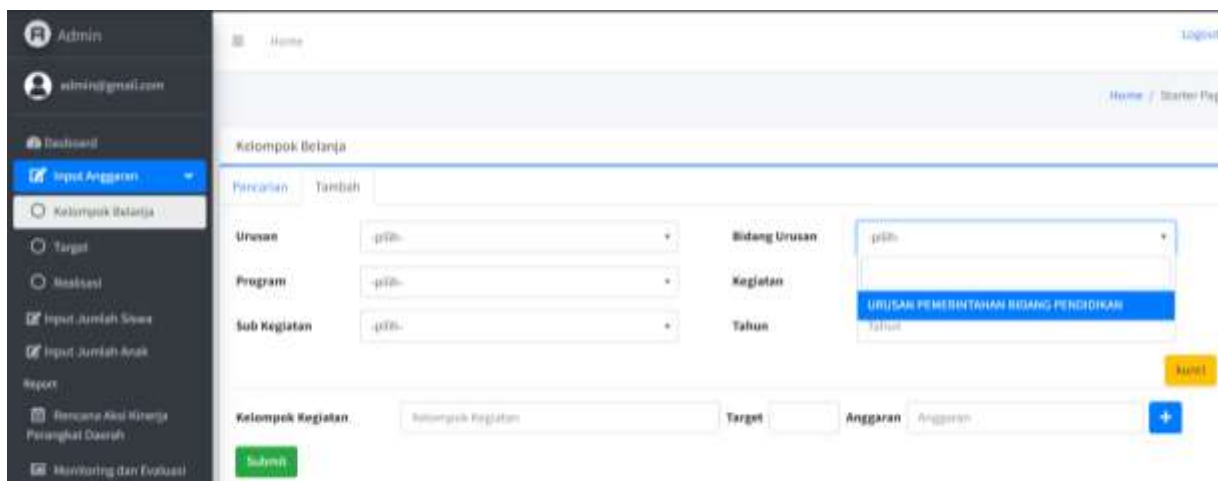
Admin

admin@gmail.com

Dashboard

Input Anggaran

Kelompok Belanja

Target

Realisasi

Input Jumlah Siswa

Input Jumlah Anak

Report

Rencana Aksi Kinerja Perangkat Daerah

Monitoring dan Evaluasi

Home

Logout

Home / Starter Pag

Kelompok Belanja

Pencarian | Tambah

Urusan -pilih-

Bidang Urusan -pilih-

URUSAN PEMERINTAHAN BIDANG PENDIDIKAN

Program -pilih-

Kegiatan

Sub Kegiatan -pilih-

Tahun Tahun

kunci

Kelompok Kegiatan Kelompok Kegiatan

Target

Anggaran Anggaran

+

Submit